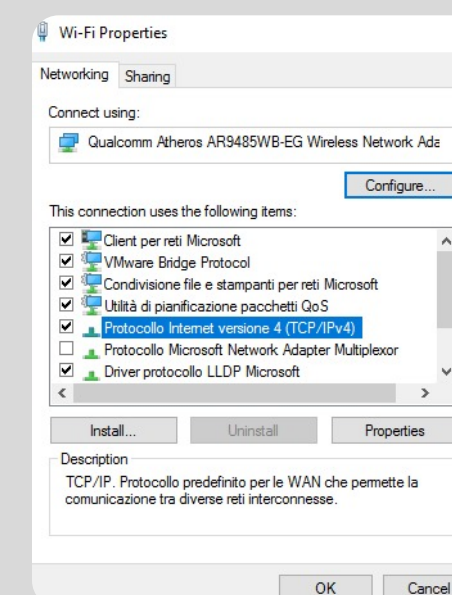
Wi-Fi Properties

Networking | Sharing

Connect using:

Qualcomm Atheros AR9485WB-EG Wireless Network Ada

Configure...

This connection uses the following items:

- Client per reti Microsoft
- VMware Bridge Protocol
- Condivisione file e stampanti per reti Microsoft
- Utilità di pianificazione pacchetti QoS
- Protocollo Internet versione 4 (TCP/IPv4)
- Protocollo Microsoft Network Adapter Multiplexor
- Driver protocollo LLDP Microsoft

Install... | Uninstall | Properties

Description

TCP/IP. Protocollo predefinito per le WAN che permette la comunicazione tra diverse reti interconnesse.

OK | Cancel